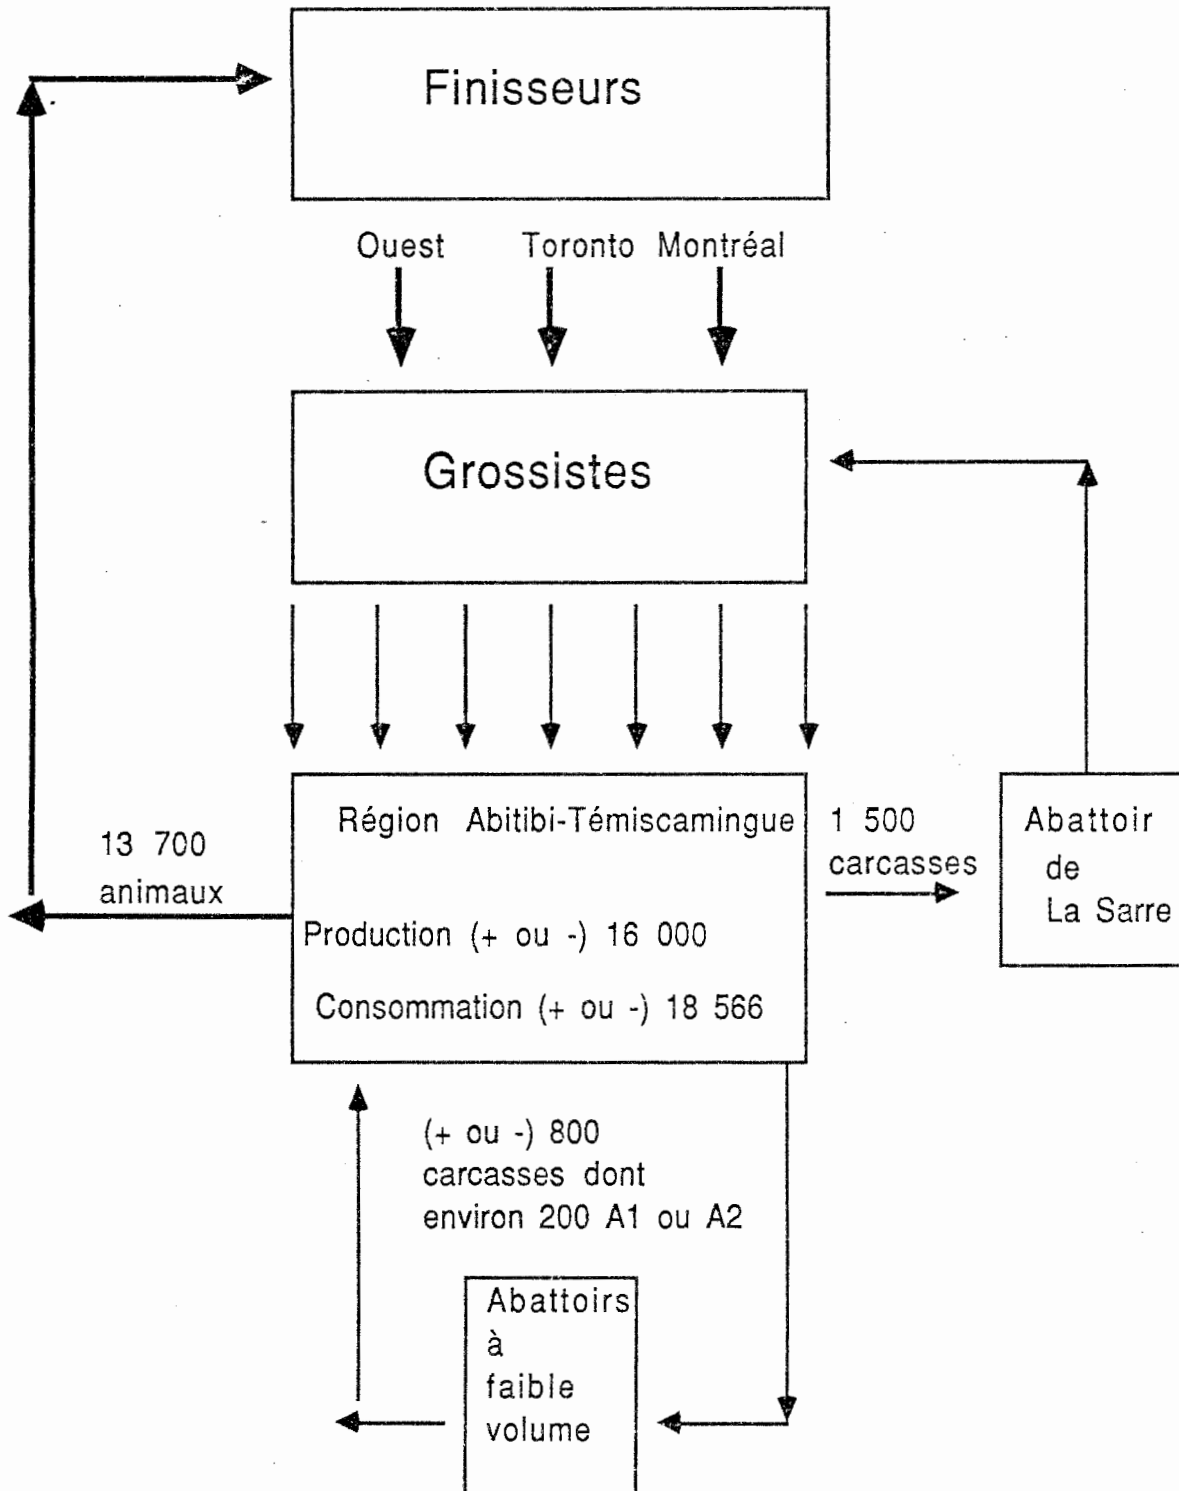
Finisseurs

Ouest Toronto Montréal

Grossistes

13 700 animaux

Région Abitibi-Témiscamingue

Production (+ ou -) 16 000

Consommation (+ ou -) 18 566

1 500 carcasses

Abattoir de La Sarre

(+ ou -) 800 carcasses dont environ 200 A1 ou A2

Abattoirs à faible volume